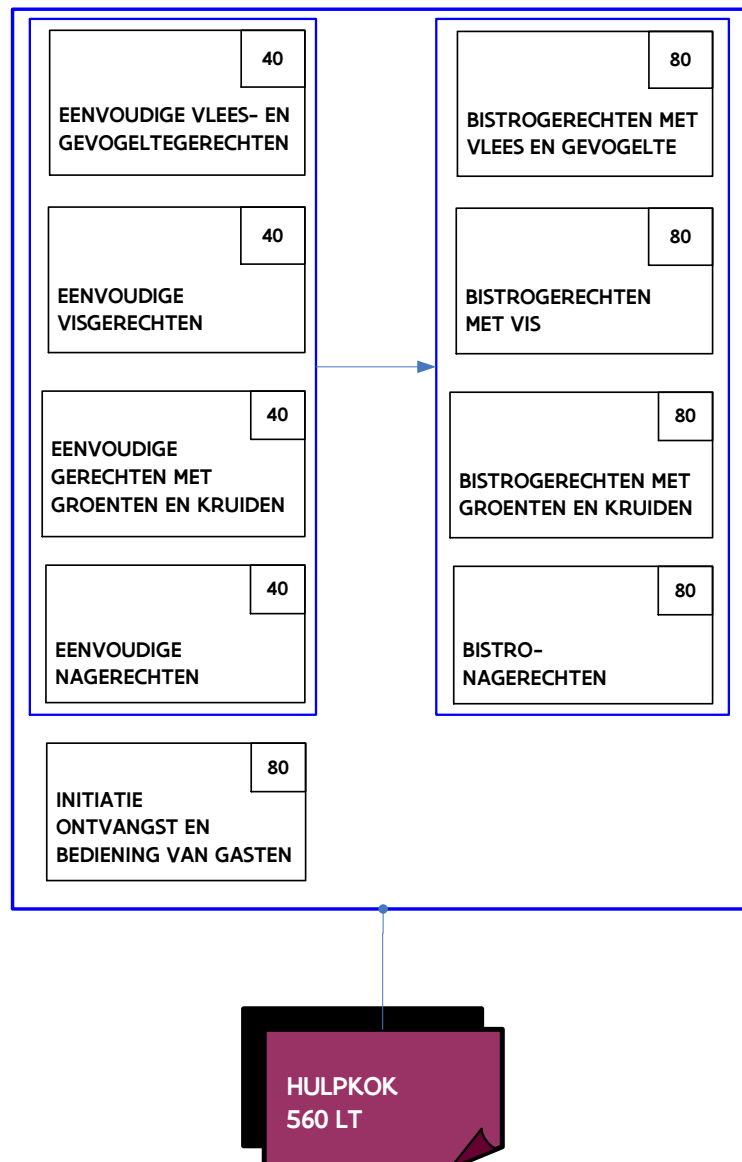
40
EENVOUDIGE VLEES- EN GEVOGELTEGERECHTEN

40
EENVOUDIGE VISGERECHTEN

40
EENVOUDIGE GERECHTEN MET GROENTEN EN KRUIDEN

40
EENVOUDIGE NAGERECHTEN

80
BISTROGERECHTEN MET VLEES EN GEVOGELTE

80
BISTROGERECHTEN MET VIS

80
BISTROGERECHTEN MET GROENTEN EN KRUIDEN

80
BISTRO-NAGERECHTEN

80
INITIATIE ONTVANGST EN BEDIENING VAN GASTEN

HULPKOK
560 LT